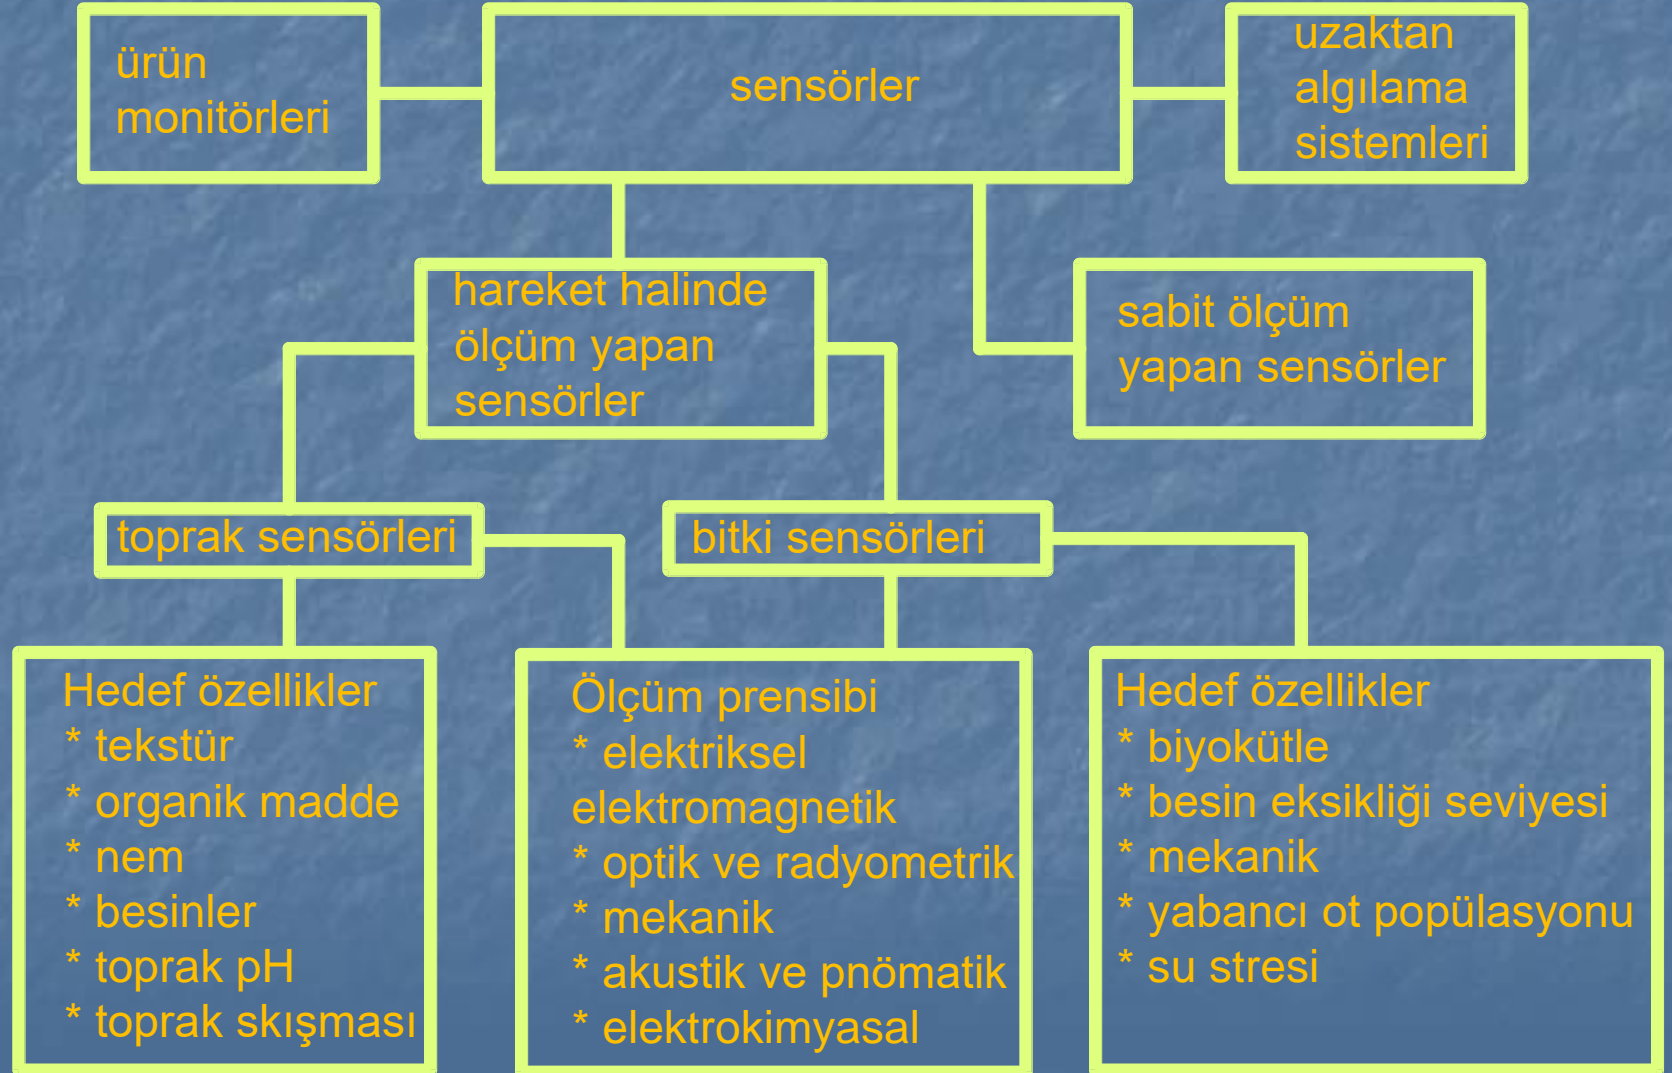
ürün monitörleri

sensörler

uzaktan algılama sistemleri

hareket halinde ölçüm yapan sensörler

sabit ölçüm yapan sensörler

toprak sensörleri

bitki sensörleri

Hedef özellikler
* tekstür
* organik madde
* nem
* besinler
* toprak pH
* toprak skışması

Ölçüm prensibi
* elektriksel elektromagnetik
* optik ve radyometrik
* mekanik
* akustik ve pnömatik
* elektrokimyasal

Hedef özellikler
* biyokütle
* besin eksikliği seviyesi
* mekanik
* yabancı ot popülasyonu
* su stresi